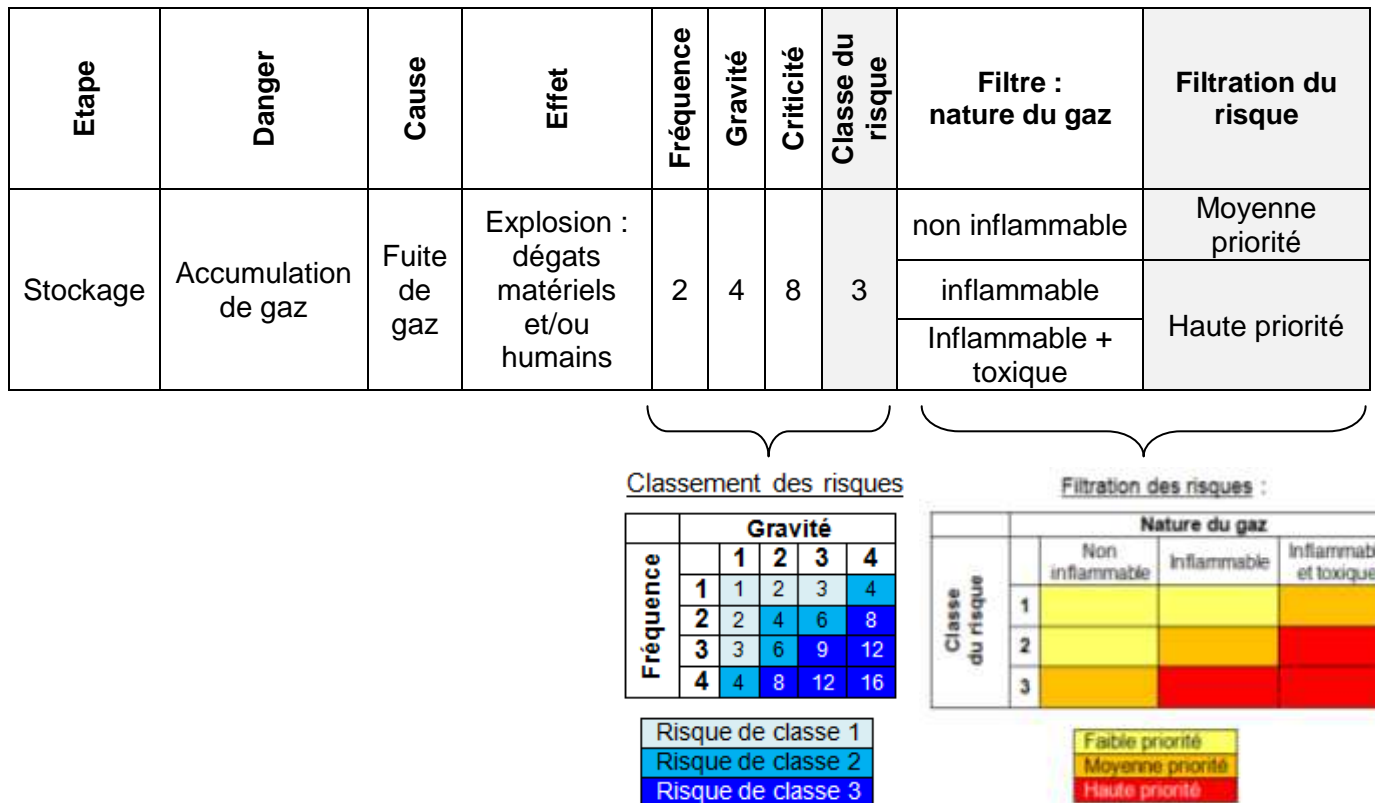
| Etape | Danger | Cause | Effet | Fréquence | Gravité | Criticité | Classe du risque | Filtre : nature du gaz | Filtration du risque |
|---|---|---|---|---|---|---|---|---|---|
| Stockage | Accumulation de gaz | Fuite de gaz | Explosion : dégats matériels et/ou humains | 2 | 4 | 8 | 3 | non inflammable | Moyenne priorité |
| | | | | | | | | inflammable | Haute priorité |
| | | | | | | | | Inflammable + toxique | |

Classement des risques

| Fréquence \ Gravité | 1 | 2 | 3 | 4 |
|---|---|---|---|---|
| 1 | 1 | 2 | 3 | 4 |
| 2 | 2 | 4 | 6 | 8 |
| 3 | 3 | 6 | 9 | 12 |
| 4 | 4 | 8 | 12 | 16 |

Risque de classe 1
Risque de classe 2
Risque de classe 3

Filtration des risques :

| Classe du risque \ Nature du gaz | Non inflammable | Inflammable | Inflammab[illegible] et toxique |
|---|---|---|---|
| 1 | | | |
| 2 | | | |
| 3 | | | |

Faible priorité
Moyenne priorité
Haute priorité